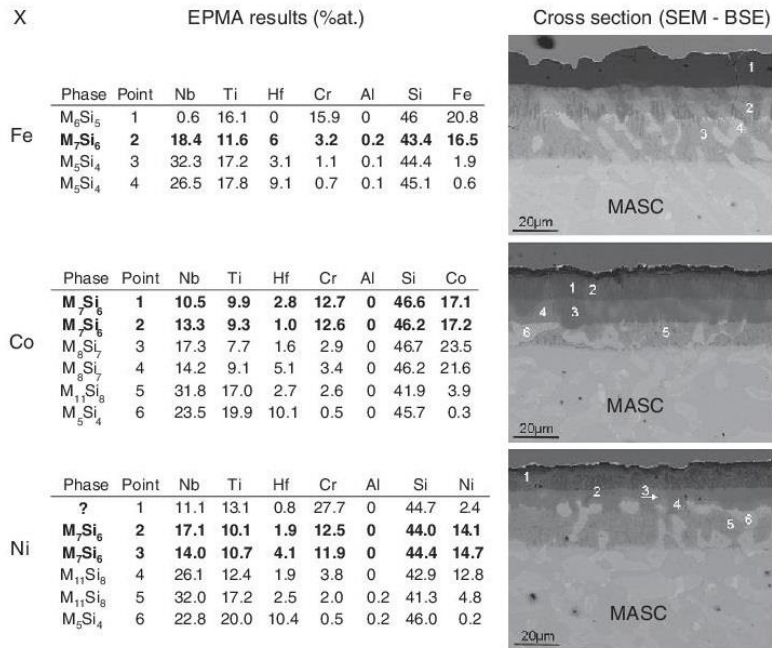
X

EPMA results (%at.)

Cross section (SEM - BSE)

Fe

| Phase | Point | Nb | Ti | Hf | Cr | Al | Si | Fe |
|---|---|---|---|---|---|---|---|---|
| $M_6Si_5$ | 1 | 0.6 | 16.1 | 0 | 15.9 | 0 | 46 | 20.8 |
| **$M_7Si_6$** | **2** | **18.4** | **11.6** | **6** | **3.2** | **0.2** | **43.4** | **16.5** |
| $M_5Si_4$ | 3 | 32.3 | 17.2 | 3.1 | 1.1 | 0.1 | 44.4 | 1.9 |
| $M_5Si_4$ | 4 | 26.5 | 17.8 | 9.1 | 0.7 | 0.1 | 45.1 | 0.6 |

1
2
3
4
20µm
MASC

Co

| Phase | Point | Nb | Ti | Hf | Cr | Al | Si | Co |
|---|---|---|---|---|---|---|---|---|
| **$M_7Si_6$** | **1** | **10.5** | **9.9** | **2.8** | **12.7** | **0** | **46.6** | **17.1** |
| **$M_7Si_6$** | **2** | **13.3** | **9.3** | **1.0** | **12.6** | **0** | **46.2** | **17.2** |
| $M_8Si_7$ | 3 | 17.3 | 7.7 | 1.6 | 2.9 | 0 | 46.7 | 23.5 |
| $M_8Si_7$ | 4 | 14.2 | 9.1 | 5.1 | 3.4 | 0 | 46.2 | 21.6 |
| $M_{11}Si_8$ | 5 | 31.8 | 17.0 | 2.7 | 2.6 | 0 | 41.9 | 3.9 |
| $M_5Si_4$ | 6 | 23.5 | 19.9 | 10.1 | 0.5 | 0 | 45.7 | 0.3 |

1 2
4 3
6
5
20µm
MASC

Ni

| Phase | Point | Nb | Ti | Hf | Cr | Al | Si | Ni |
|---|---|---|---|---|---|---|---|---|
| **?** | 1 | 11.1 | 13.1 | 0.8 | 27.7 | 0 | 44.7 | 2.4 |
| **$M_7Si_6$** | **2** | **17.1** | **10.1** | **1.9** | **12.5** | **0** | **44.0** | **14.1** |
| **$M_7Si_6$** | **3** | **14.0** | **10.7** | **4.1** | **11.9** | **0** | **44.4** | **14.7** |
| $M_{11}Si_8$ | 4 | 26.1 | 12.4 | 1.9 | 3.8 | 0 | 42.9 | 12.8 |
| $M_{11}Si_8$ | 5 | 32.0 | 17.2 | 2.5 | 2.0 | 0.2 | 41.3 | 4.8 |
| $M_5Si_4$ | 6 | 22.8 | 20.0 | 10.4 | 0.5 | 0.2 | 46.0 | 0.2 |

1
2
3
4
5 6
20µm
MASC